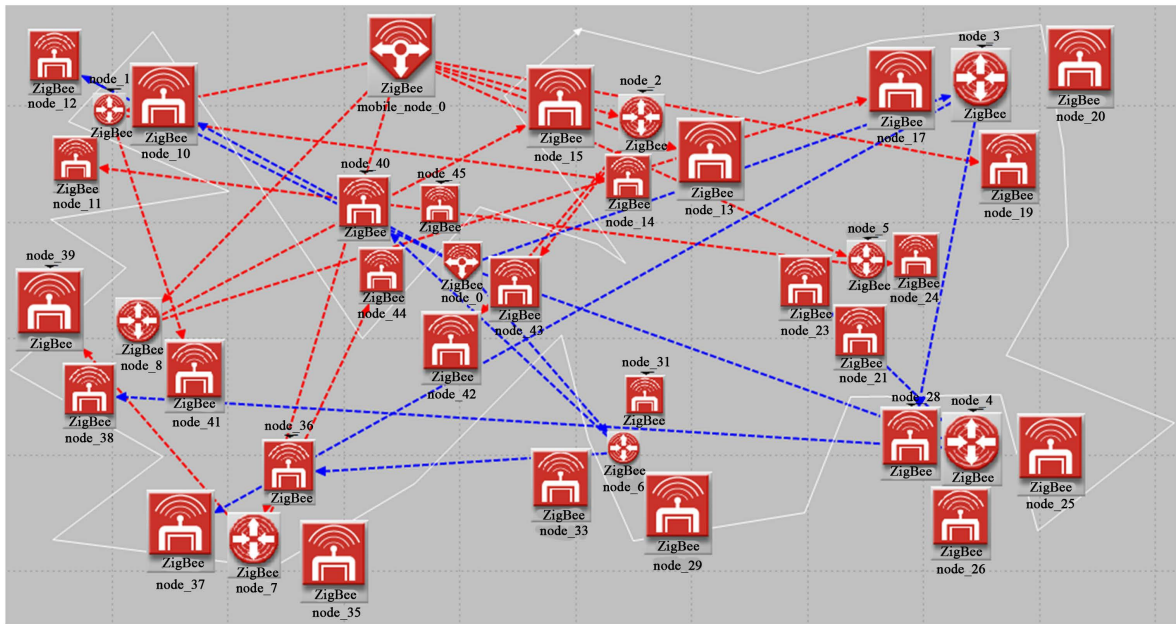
ZigBee
node_12
node_1
ZigBee
ZigBee
node_10
ZigBee
mobile_node_0
ZigBee
node_15
node_2
ZigBee
ZigBee
node_13
ZigBee
node_17
node_3
ZigBee
ZigBee
node_20
ZigBee
node_11
node_40
ZigBee
node_45
ZigBee
ZigBee
node_14
ZigBee
node_19
node_5
ZigBee
ZigBee
node_24
node_39
ZigBee
ZigBee
node_8
ZigBee
node_44
ZigBee
node_0
ZigBee
node_43
ZigBee
node_23
ZigBee
node_21
ZigBee
node_38
ZigBee
node_41
ZigBee
node_42
node_31
ZigBee
ZigBee
node_6
node_28
node_4
ZigBee
ZigBee
ZigBee
node_25
node_36
ZigBee
ZigBee
node_33
ZigBee
node_29
ZigBee
node_26
ZigBee
node_37
ZigBee
node_7
ZigBee
node_35